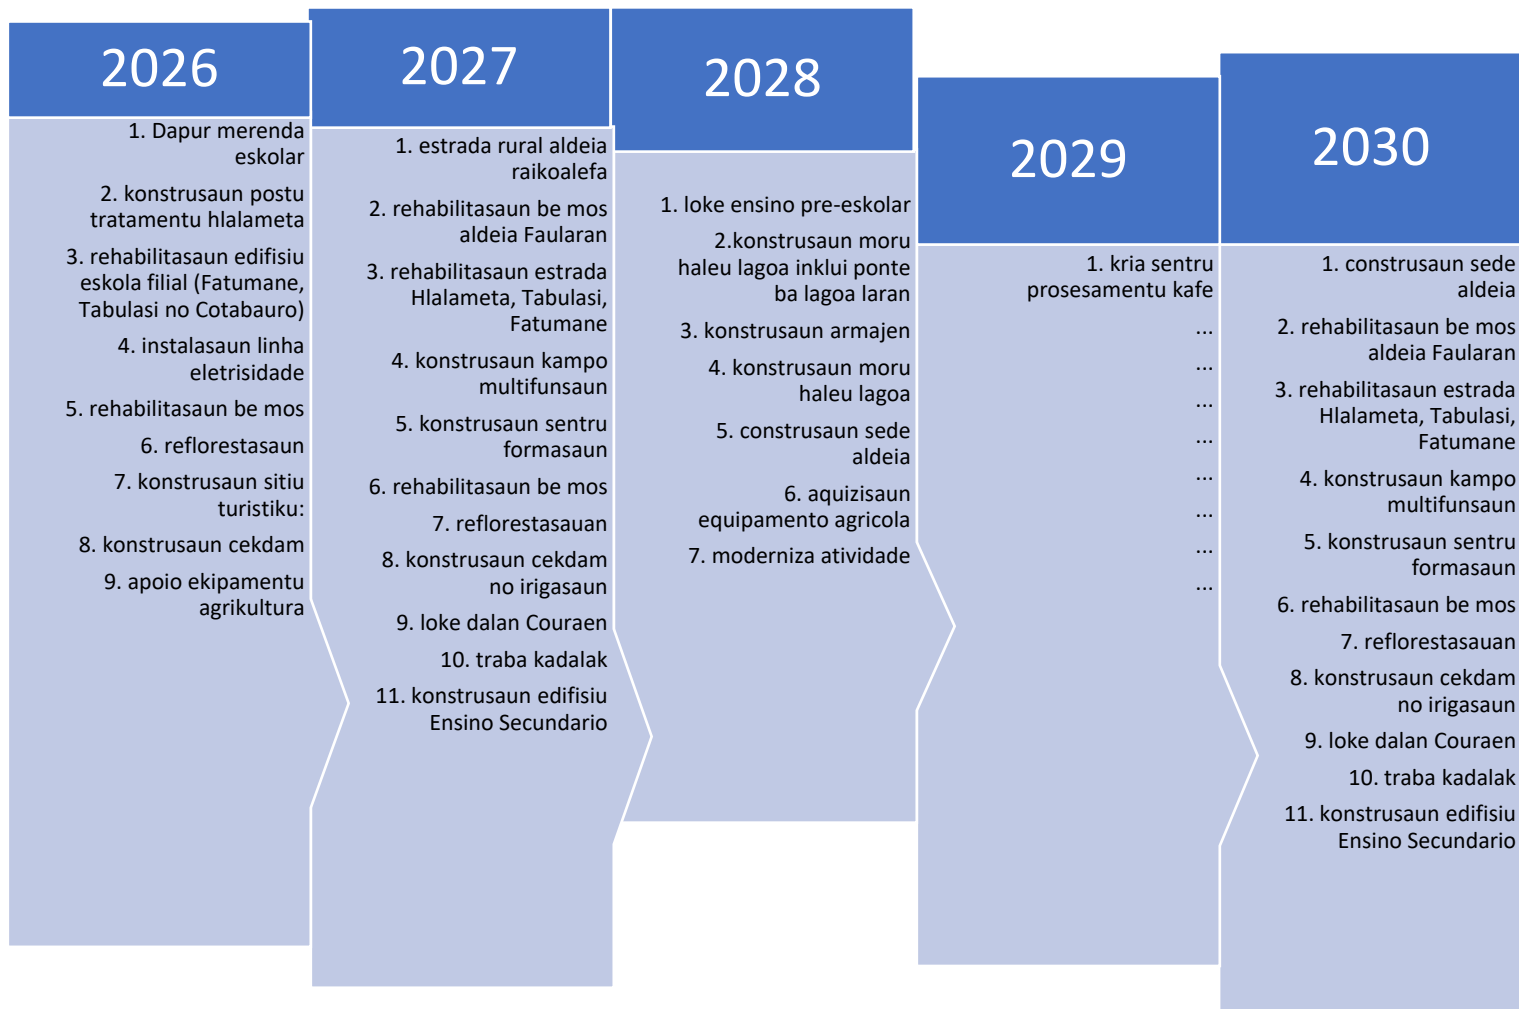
2026

1. Dapur merenda eskolar

2. konstrusaun postu tratamentu hlalameta

3. rehabilitasaun edifisiu eskola filial (Fatumane, Tabulasi no Cotabauro)

4. instalasaun linha eletrisidade

5. rehabilitasaun be mos

6. reflorestasaun

7. konstrusaun sitiu turistiku:

8. konstrusaun cekdam

9. apoio ekipamentu agrikultura

2027

1. estrada rural aldeia raikoalefa

2. rehabilitasaun be mos aldeia Faularan

3. rehabilitasaun estrada Hlalameta, Tabulasi, Fatumane

4. konstrusaun kampo multifunsaun

5. konstrusaun sentru formasaun

6. rehabilitasaun be mos

7. reflorestasauan

8. konstrusaun cekdam no irigasaun

9. loke dalan Couraen

10. traba kadalak

11. konstrusaun edifisiu Ensino Secundario

2028

1. loke ensino pre-eskolar

2.konstrusaun moru haleu lagoa inklui ponte ba lagoa laran

3. konstrusaun armajen

4. konstrusaun moru haleu lagoa

5. construsaun sede aldeia

6. aquizisaun equipamento agricola

7. moderniza atividade

2029

1. kria sentru prosesamentu kafe

...

...

...

...

...

...

...

...

2030

1. construsaun sede aldeia

2. rehabilitasaun be mos aldeia Faularan

3. rehabilitasaun estrada Hlalameta, Tabulasi, Fatumane

4. konstrusaun kampo multifunsaun

5. konstrusaun sentru formasaun

6. rehabilitasaun be mos

7. reflorestasauan

8. konstrusaun cekdam no irigasaun

9. loke dalan Couraen

10. traba kadalak

11. konstrusaun edifisiu Ensino Secundario